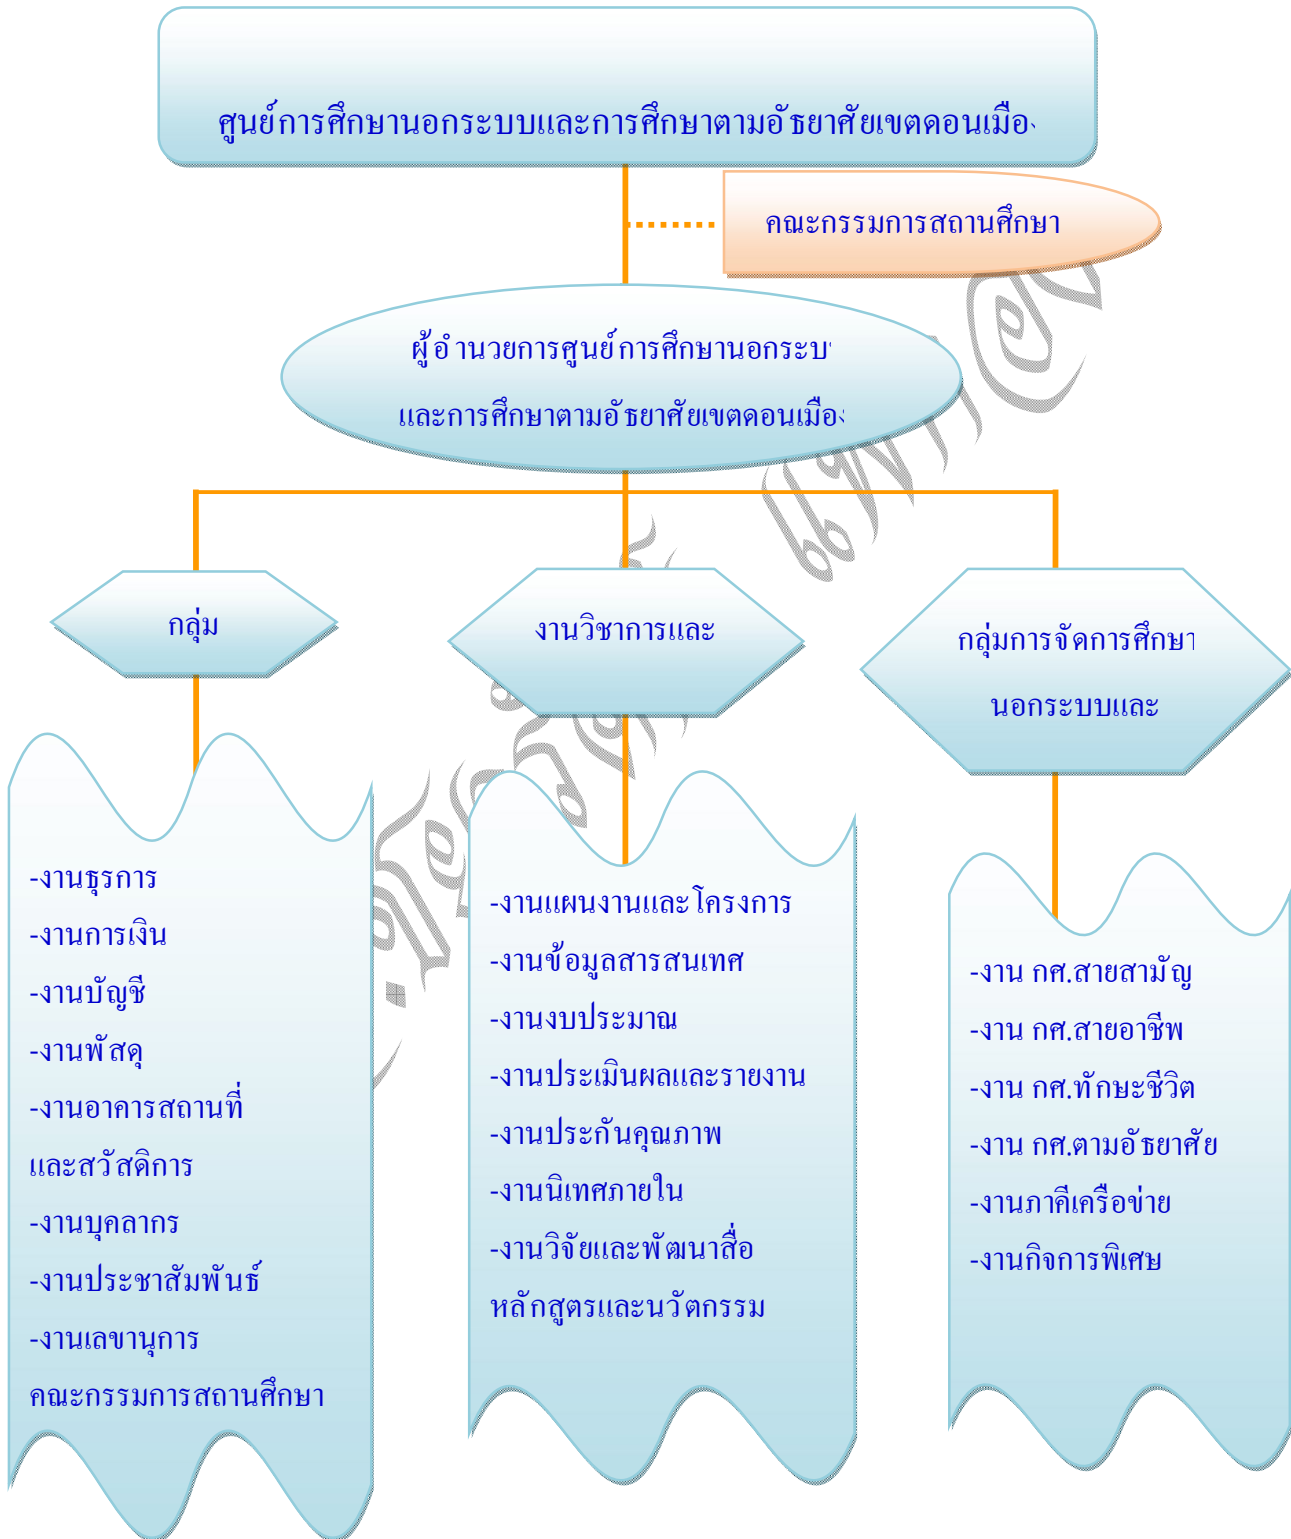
ศูนย์การศึกษานอกระบบและการศึกษาตามอัธยาศัยเขตดอนเมือ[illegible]

คณะกรรมการสถานศึกษา

ผู้อำนวยการศูนย์การศึกษานอกระบ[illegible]
และการศึกษาตามอัธยาศัยเขตดอนเมือ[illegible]

กลุ่ม

งานวิชาการและ

กลุ่มการจัดการศึกษ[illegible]
นอกระบบและ

-งานธุรการ
-งานการเงิน
-งานบัญชี
-งานพัสดุ
-งานอาคารสถานที่
และสวัสดิการ
-งานบุคลากร
-งานประชาสัมพันธ์
-งานเลขานุการ
คณะกรรมการสถานศึกษา

-งานแผนงานและโครงการ
-งานข้อมูลสารสนเทศ
-งานงบประมาณ
-งานประเมินผลและรายงาน
-งานประกันคุณภาพ
-งานนิเทศภายใน
-งานวิจัยและพัฒนาสื่อ
หลักสูตรและนวัตกรรม

-งาน กศ.สายสามัญ
-งาน กศ.สายอาชีพ
-งาน กศ.ทักษะชีวิต
-งาน กศ.ตามอัธยาศัย
-งานภาคีเครือข่าย
-งานกิจการพิเศษ